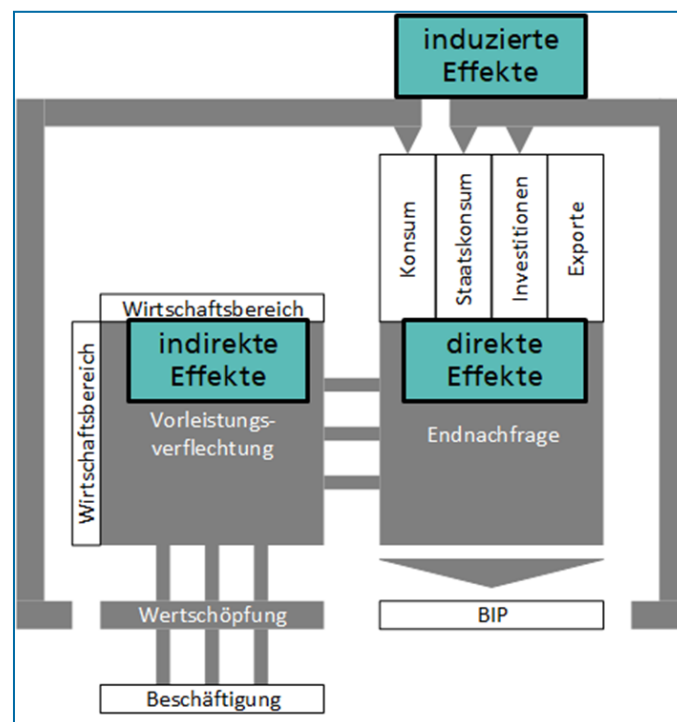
induzierte Effekte

Konsum

Staatskonsum

Investitionen

Exporte

Wirtschaftsbereich

Wirtschaftsbereich

indirekte Effekte

Vorleistungsverflechtung

direkte Effekte

Endnachfrage

Wertschöpfung

BIP

Beschäftigung